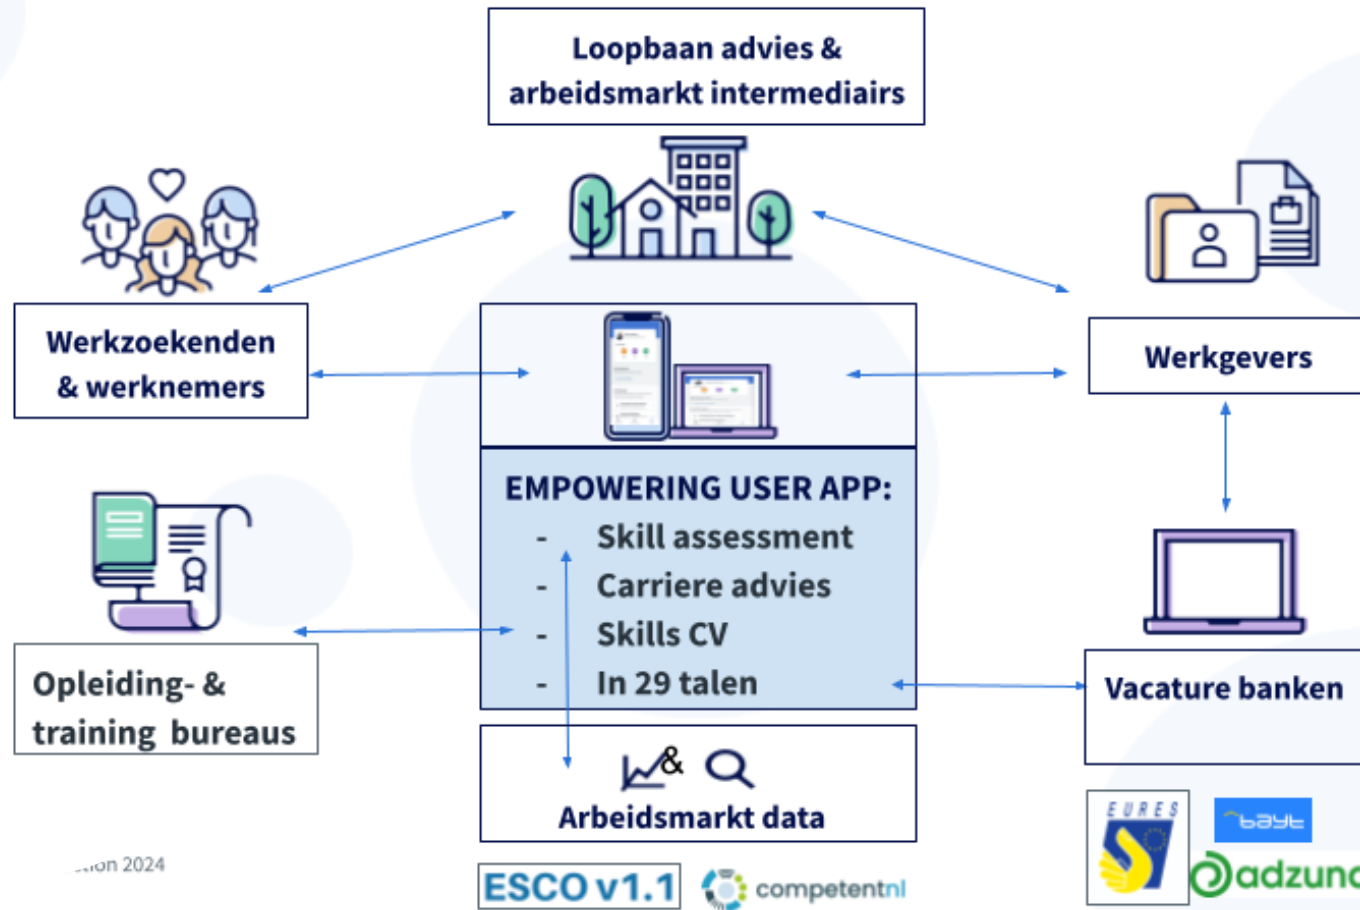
Loopbaan advies & arbeidsmarkt intermediairs

Werkzoekenden & werknemers

Werkgevers

EMPOWERING USER APP:
- Skill assessment
- Carriere advies
- Skills CV
- In 29 talen

Opleiding- & training bureaus

Vacature banken

&

Arbeidsmarkt data

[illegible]ion 2024

ESCO v1.1

competentnl

EURES

bayt

adzun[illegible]